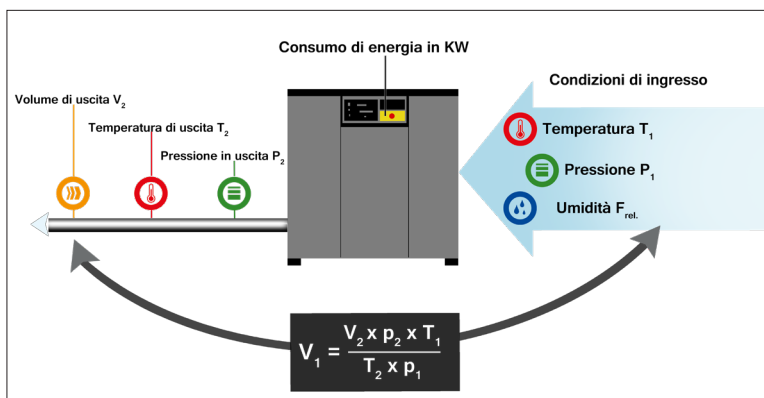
Consumo di energia in KW

Condizioni di ingresso

Volume di uscita $V_2$

Temperatura di uscita $T_2$

Pressione in uscita $P_2$

Temperatura $T_1$

Pressione $P_1$

Umidità $F_{rel.}$

$V_1 = \frac{V_2 \times p_2 \times T_1}{T_2 \times p_1}$